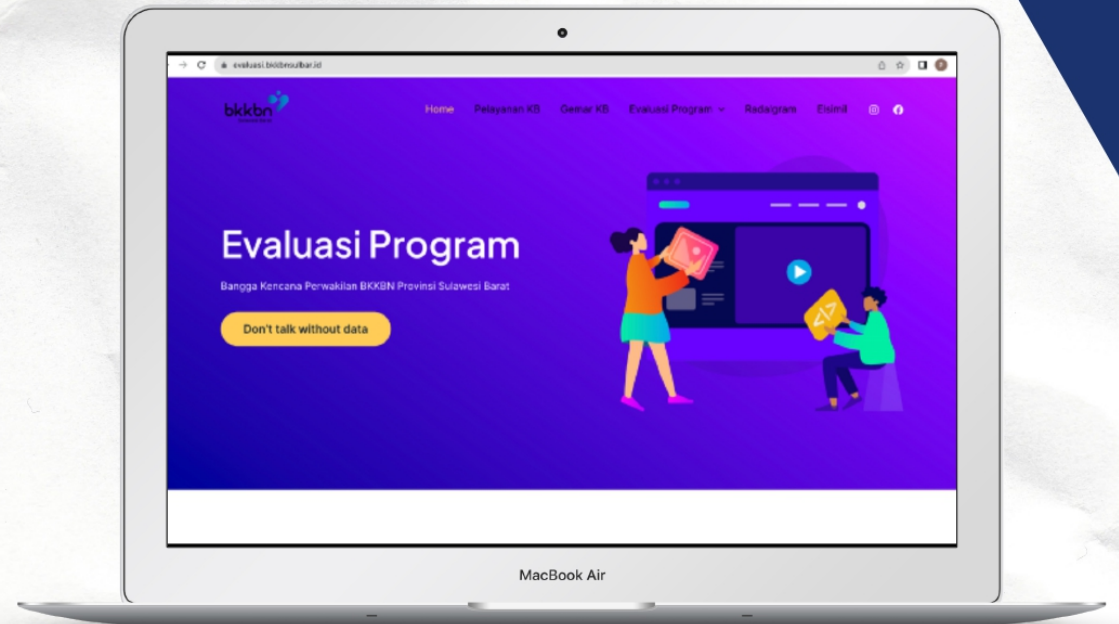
evaluasi.bkkbnsulbar.id

bkkbn

Home Pelayanan KB Gemar KB Evaluasi Program Radalgram Elsimil

Evaluasi Program

Bangga Kencana Perwakilan BKKBN Provinsi Sulawesi Barat

Don't talk without data

MacBook Air